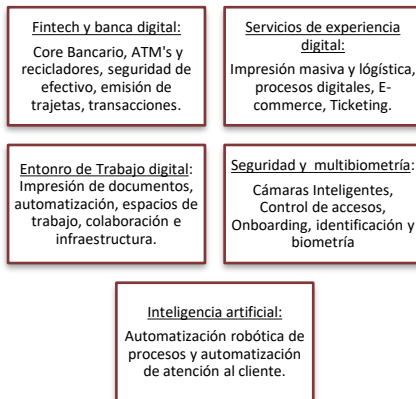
Fintech y banca digital:
Core Bancario, ATM's y recicladores, seguridad de efectivo, emisión de trajetas, transacciones.

Servicios de experiencia digital:
Impresión masiva y logística, procesos digitales, E-commerce, Ticketing.

Entonro de Trabajo digital: Impresión de documentos, automatización, espacios de trabajo, colaboración e infraestructura.

Seguridad y multibiometría:
Cámaras Inteligentes, Control de accesos, Onboarding, identificación y biometría

Inteligencia artificial:
Automatización robótica de procesos y automatización de atención al cliente.